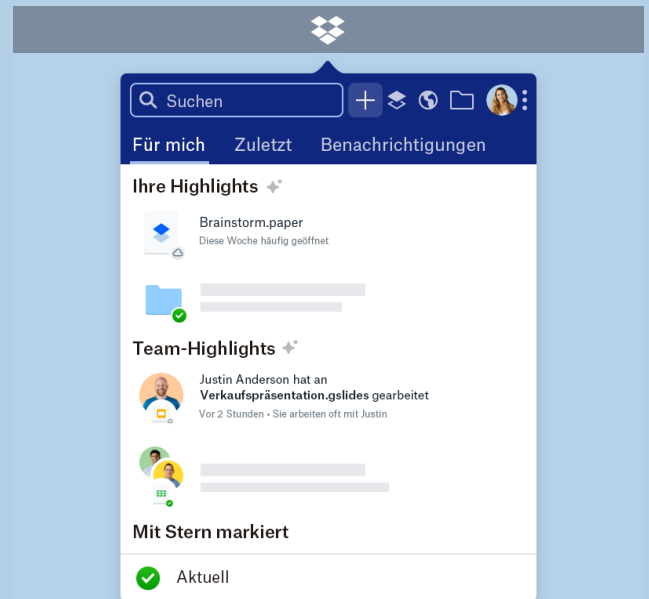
Suchen

Für mich Zuletzt Benachrichtigungen

Ihre Highlights

Brainstorm.paper
Diese Woche häufig geöffnet

Team-Highlights

Justin Anderson hat an **Verkaufspräsentation.gslides** gearbeitet
Vor 2 Stunden • Sie arbeiten oft mit Justin

Mit Stern markiert

Aktuell